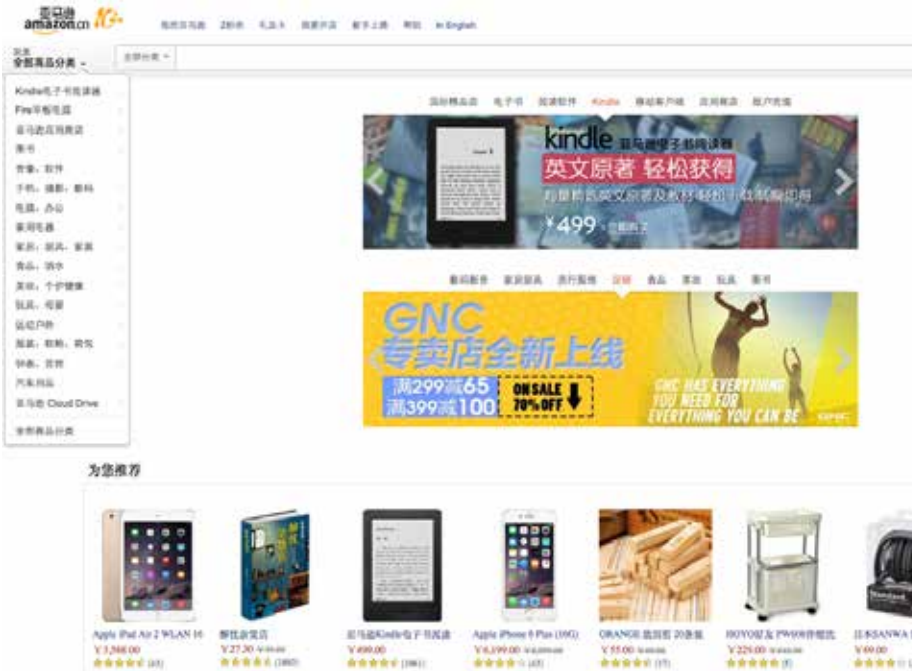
亚马逊 amazon.cn 10

我的亚马逊 Z秒杀 礼品卡 我要开店 新手上路 帮助 In English

全部商品分类

全部分类

Kindle电子书阅读器
Fire平板电脑
亚马逊应用商店
图书
音像、软件
手机、摄影、数码
电脑、办公
家用电器
家居、厨具、家装
食品、酒水
美妆、个护健康
玩具、母婴
运动户外
服装、鞋靴、箱包
钟表、首饰
汽车用品
亚马逊 Cloud Drive

全部商品分类

国际商品店 电子书 阅读软件 Kindle 移动客户端 应用商店 账户完整

kindle 亚马逊电子书阅读器
英文原著 轻松获得
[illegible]
¥499 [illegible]

数码影音 家居厨具 运行服饰 运动 食品 美妆 玩具 图书

GNC
专卖店全新上线
满299减65
满399减100
ON SALE 70% OFF
GNC HAS EVERYTHING YOU NEED FOR EVERYTHING YOU CAN BE
GNC

为您推荐

Apple iPad Air 2 WLAN 16
¥3,588.00
(45)

解忧杂货店
¥27.30
(1003)

亚马逊Kindle电子书阅读器
¥499.00
(1061)

Apple iPhone 6 Plus (16G)
¥6,199.00
(43)

ORANGE 益智积 20块装
¥55.00
(37)

HOYO好友 PW008储物架
¥225.00
(8)

日本SANWA
¥49.00